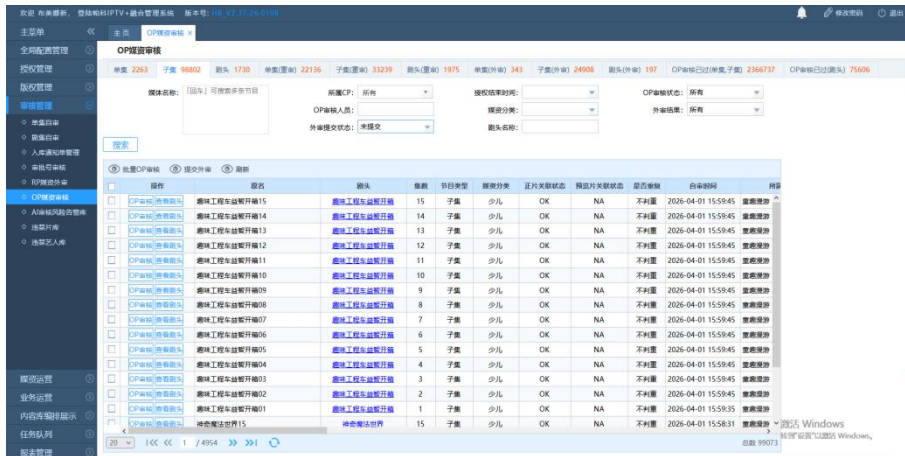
欢迎 布米娜新，登陆petIPTV+融合管理系统 版本号: H8_V2.37.26.0106

修改密码 退出

主菜单

全局配置管理

授权管理

版权管理

审核管理

○ 单集审审

○ 剧集审审

○ 入库通知单管理

○ 审核号审核

○ RP媒资外审

○ OP媒资审核

○ AI审核风险告警库

○ 违禁片库

○ 违禁艺人库

媒资运营

业务运营

内容库编排展示

任务队列

报表管理

主页 OP媒资审核

OP媒资审核

单集 2263 子集 98802 剧头 1730 单集(重审) 22136 子集(重审) 33239 剧头(重审) 1975 单集(外审) 343 子集(外审) 24908 剧头(外审) 197 OP审核已过(单集,子集) 2366737 OP审核已过(剧头) 75606

媒体名称: 「回车」可搜索多条节目

所属CP: 所有

授权结束时间:

OP审核状态: 所有

OP审核人员:

媒资分类:

外审结果: 所有

外审提交状态: 未提交

剧头名称:

搜索

批量OP审核 提交外审 刷新

| | 操作 | 媒名 | 剧头 | 集数 | 节目类型 | 媒资分类 | 正片关联状态 | 预览片关联状态 | 是否审核 | 自审时间 | 所 |
|---|---|---|---|---|---|---|---|---|---|---|---|
| | OP审核 查看剧头 | 趣味工程车益智开箱15 | 趣味工程车益智开箱 | 15 | 子集 | 少儿 | OK | NA | 不利害 | 2026-04-01 15:59:45 | 重庆漫游 |
| | OP审核 查看剧头 | 趣味工程车益智开箱14 | 趣味工程车益智开箱 | 14 | 子集 | 少儿 | OK | NA | 不利害 | 2026-04-01 15:59:45 | 重庆漫游 |
| | OP审核 查看剧头 | 趣味工程车益智开箱13 | 趣味工程车益智开箱 | 13 | 子集 | 少儿 | OK | NA | 不利害 | 2026-04-01 15:59:45 | 重庆漫游 |
| | OP审核 查看剧头 | 趣味工程车益智开箱12 | 趣味工程车益智开箱 | 12 | 子集 | 少儿 | OK | NA | 不利害 | 2026-04-01 15:59:45 | 重庆漫游 |
| | OP审核 查看剧头 | 趣味工程车益智开箱11 | 趣味工程车益智开箱 | 11 | 子集 | 少儿 | OK | NA | 不利害 | 2026-04-01 15:59:45 | 重庆漫游 |
| | OP审核 查看剧头 | 趣味工程车益智开箱10 | 趣味工程车益智开箱 | 10 | 子集 | 少儿 | OK | NA | 不利害 | 2026-04-01 15:59:45 | 重庆漫游 |
| | OP审核 查看剧头 | 趣味工程车益智开箱09 | 趣味工程车益智开箱 | 9 | 子集 | 少儿 | OK | NA | 不利害 | 2026-04-01 15:59:45 | 重庆漫游 |
| | OP审核 查看剧头 | 趣味工程车益智开箱08 | 趣味工程车益智开箱 | 8 | 子集 | 少儿 | OK | NA | 不利害 | 2026-04-01 15:59:45 | 重庆漫游 |
| | OP审核 查看剧头 | 趣味工程车益智开箱07 | 趣味工程车益智开箱 | 7 | 子集 | 少儿 | OK | NA | 不利害 | 2026-04-01 15:59:45 | 重庆漫游 |
| | OP审核 查看剧头 | 趣味工程车益智开箱06 | 趣味工程车益智开箱 | 6 | 子集 | 少儿 | OK | NA | 不利害 | 2026-04-01 15:59:45 | 重庆漫游 |
| | OP审核 查看剧头 | 趣味工程车益智开箱05 | 趣味工程车益智开箱 | 5 | 子集 | 少儿 | OK | NA | 不利害 | 2026-04-01 15:59:45 | 重庆漫游 |
| | OP审核 查看剧头 | 趣味工程车益智开箱04 | 趣味工程车益智开箱 | 4 | 子集 | 少儿 | OK | NA | 不利害 | 2026-04-01 15:59:45 | 重庆漫游 |
| | OP审核 查看剧头 | 趣味工程车益智开箱03 | 趣味工程车益智开箱 | 3 | 子集 | 少儿 | OK | NA | 不利害 | 2026-04-01 15:59:45 | 重庆漫游 |
| | OP审核 查看剧头 | 趣味工程车益智开箱02 | 趣味工程车益智开箱 | 2 | 子集 | 少儿 | OK | NA | 不利害 | 2026-04-01 15:59:45 | 重庆漫游 |
| | OP审核 查看剧头 | 趣味工程车益智开箱01 | 趣味工程车益智开箱 | 1 | 子集 | 少儿 | OK | NA | 不利害 | 2026-04-01 15:59:35 | 重庆漫游 |
| | OP审核 查看剧头 | 神奇魔法世界15 | 神奇魔法世界 | 15 | 子集 | 少儿 | OK | NA | 不利害 | 2026-04-01 15:58:31 | 重庆漫游 |

20 | 1 / 4954 | 总数 99073

激活 Windows
转到"设置"以激活 Windows。